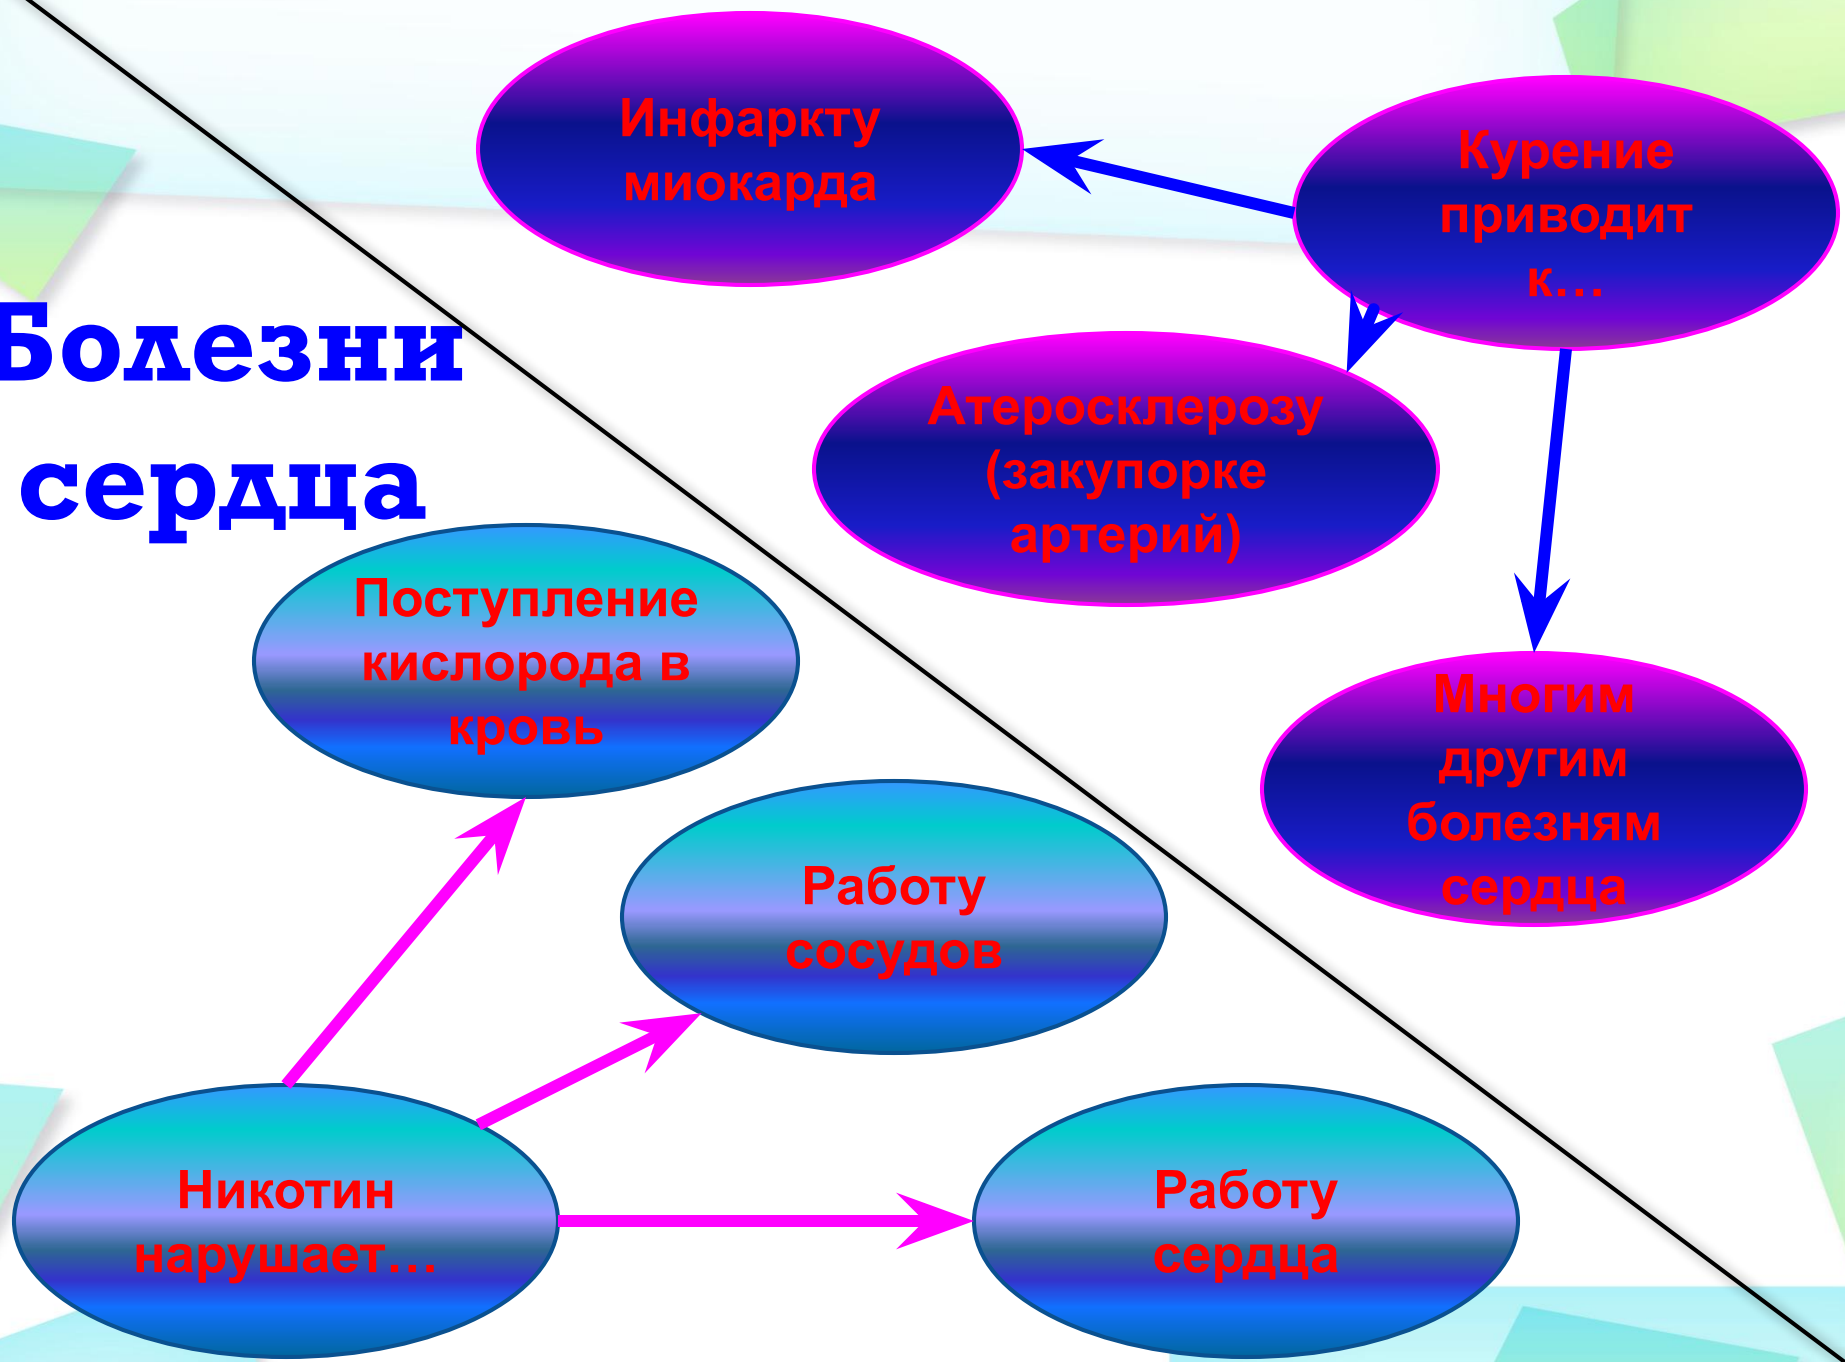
Болезни сердца

Курение приводит к…

Инфаркту миокарда

Атеросклерозу (закупорке артерий)

Многим другим болезням сердца

Никотин нарушает…

Поступление кислорода в кровь

Работу сосудов

Работу сердца